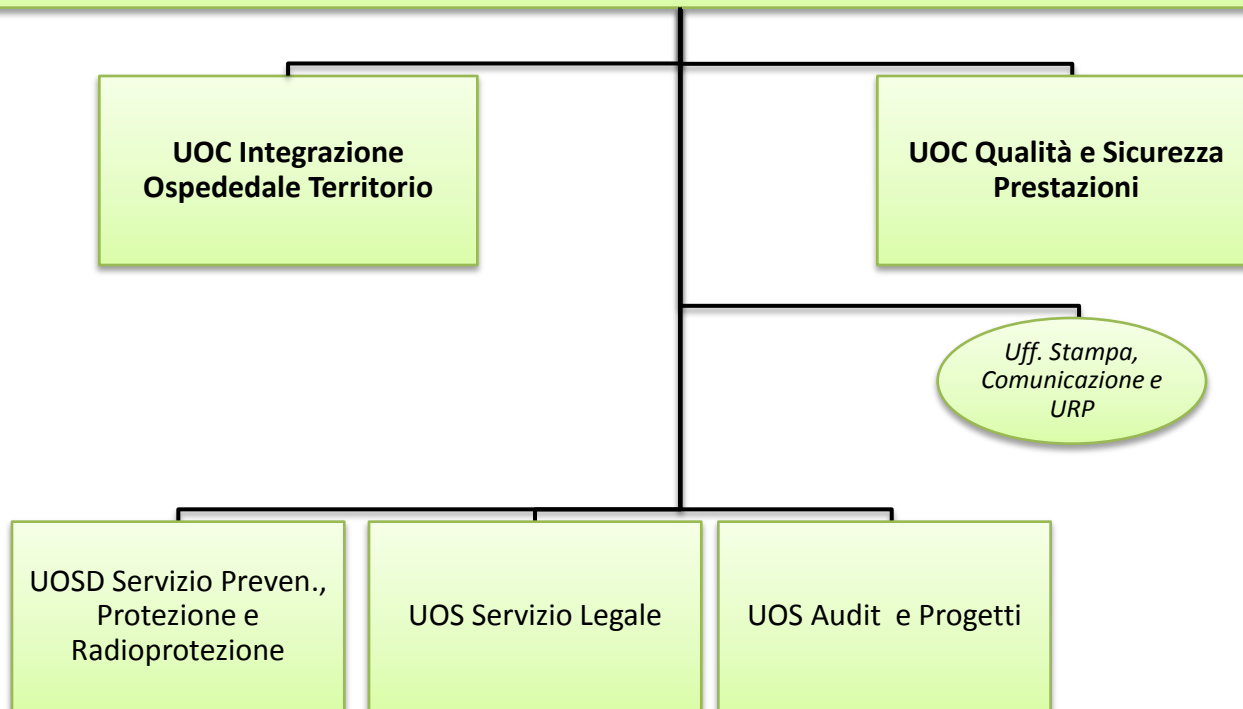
UOC Integrazione Ospededale Territorio

UOC Qualità e Sicurezza Prestazioni

Uff. Stampa, Comunicazione e URP

UOSD Servizio Preven., Protezione e Radioprotezione

UOS Servizio Legale

UOS Audit e Progetti